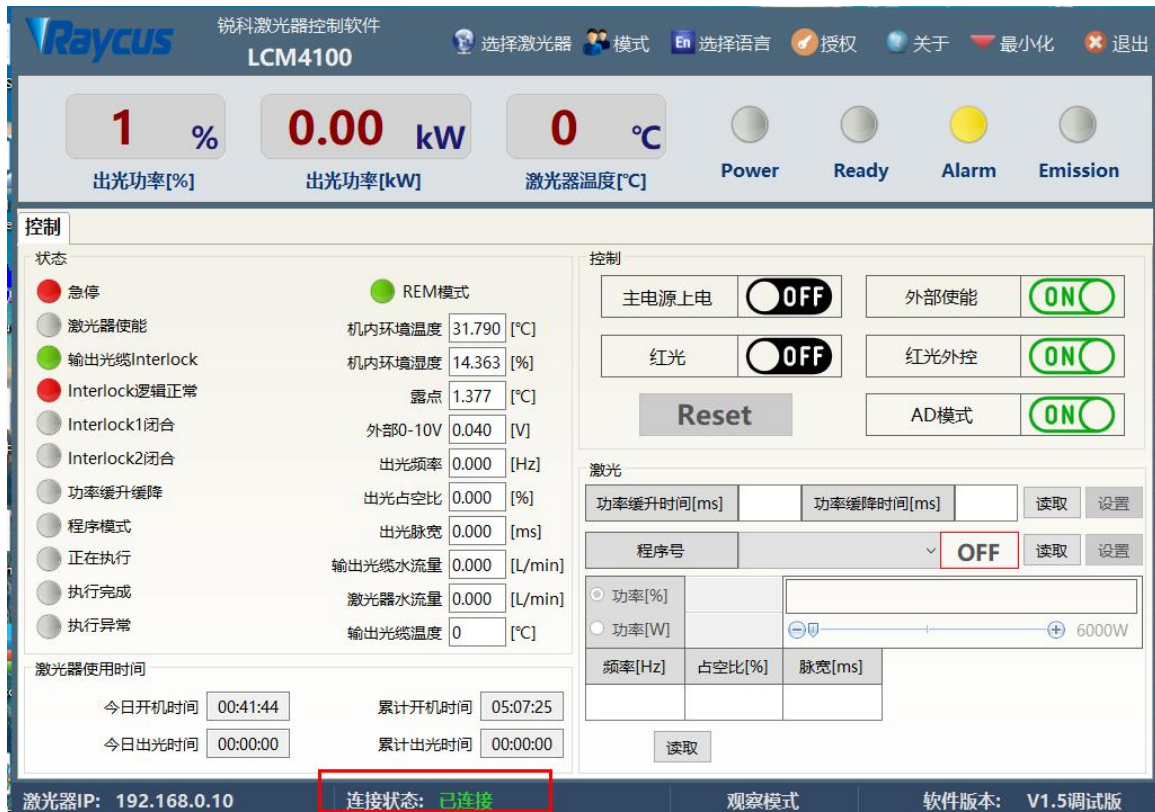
Raycus 锐科激光器控制软件 LCM4100

选择激光器 模式 En 选择语言 授权 关于 最小化 退出

1 %
出光功率[%]

0.00 kW
出光功率[kW]

0 ℃
激光器温度[℃]

Power Ready Alarm Emission

控制

状态

急停
激光器使能
输出光缆Interlock
Interlock逻辑正常
Interlock1闭合
Interlock2闭合
功率缓升缓降
程序模式
正在执行
执行完成
执行异常

REM模式
机内环境温度 31.790 [℃]
机内环境湿度 14.363 [%]
露点 1.377 [℃]
外部0-10V 0.040 [V]
出光频率 0.000 [Hz]
出光占空比 0.000 [%]
出光脉宽 0.000 [ms]
输出光缆水流量 0.000 [L/min]
激光器水流量 0.000 [L/min]
输出光缆温度 0 [℃]

激光器使用时间
今日开机时间 00:41:44
累计开机时间 05:07:25
今日出光时间 00:00:00
累计出光时间 00:00:00

控制
主电源上电 OFF
外部使能 ON
红光 OFF
红光外控 ON
Reset
AD模式 ON

激光
功率缓升时间[ms]
功率缓降时间[ms]
读取 设置
程序号
OFF
读取 设置
功率[%]
功率[W]
6000W
频率[Hz] 占空比[%] 脉宽[ms]
读取

激光器IP: 192.168.0.10
连接状态: 已连接
观察模式
软件版本: V1.5调试版